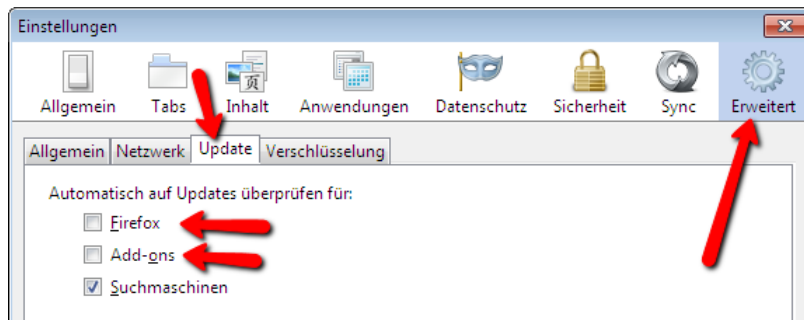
Einstellungen

Allgemein Tabs Inhalt Anwendungen Datenschutz Sicherheit Sync Erweitert

Allgemein Netzwerk Update Verschlüsselung

Automatisch auf Updates überprüfen für:

Firefox

Add-ons

Suchmaschinen